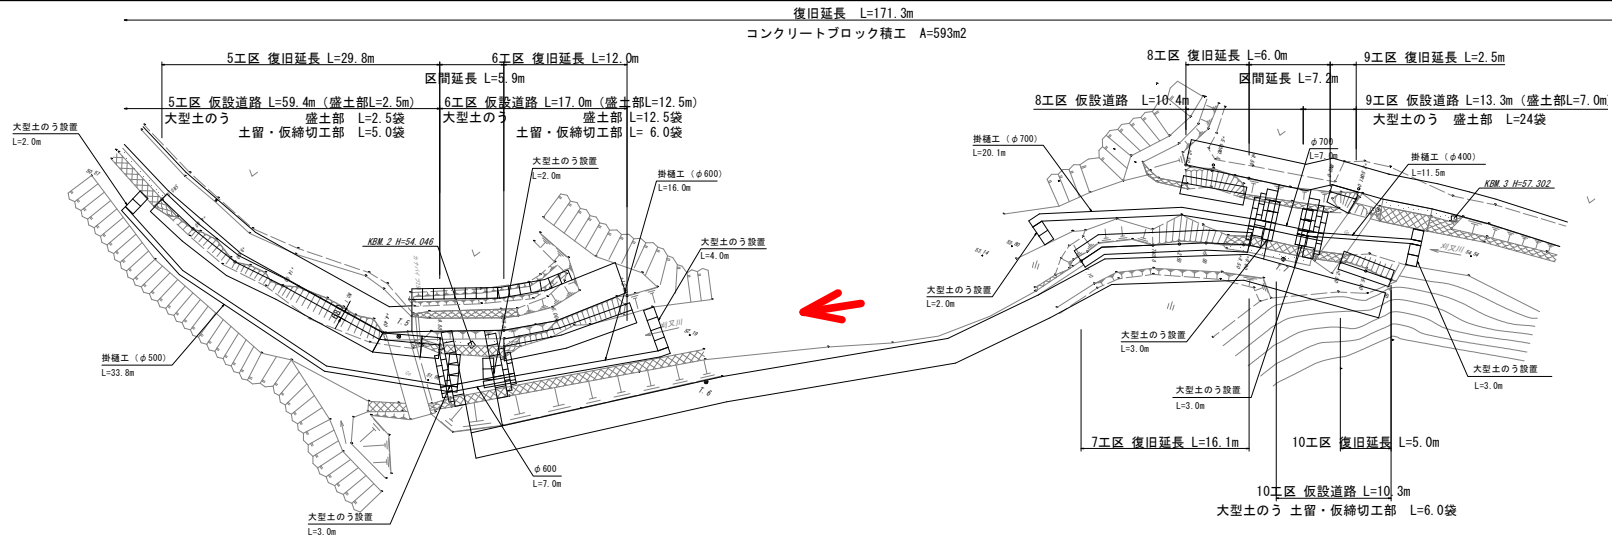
復旧延長 L=171.3m
コンクリートブロック積工 A=593m2

5工区 復旧延長 L=29.8m
6工区 復旧延長 L=12.0m
区間延長 L=5.9m
5工区 仮設道路 L=59.4m (盛土部L=2.5m)
大型土のう 盛土部 L=2.5袋
土留・仮締切工部 L=5.0袋
6工区 仮設道路 L=17.0m (盛土部L=12.5m)
大型土のう 盛土部 L=12.5袋
土留・仮締切工部 L= 6.0袋

大型土のう設置
L=2.0m
大型土のう設置
L=2.0m
掛樋工 (φ600)
L=16.0m
KBM.2 H=54.046
大型土のう設置
L=4.0m
掛樋工 (φ500)
L=33.8m
φ600
L=7.0m
大型土のう設置
L=3.0m

8工区 復旧延長 L=6.0m
区間延長 L=7.2m
9工区 復旧延長 L=2.5m
8工区 仮設道路 L=10.4m
9工区 仮設道路 L=13.3m (盛土部L=7.0m)
大型土のう 盛土部 L=24袋
掛樋工 (φ700)
L=20.1m
φ700
L=7.0m
掛樋工 (φ400)
L=11.5m
KBM.3 H=57.302
大型土のう設置
L=2.0m
大型土のう設置
L=3.0m
大型土のう設置
L=3.0m
大型土のう設置
L=3.0m
7工区 復旧延長 L=16.1m
10工区 復旧延長 L=5.0m
10工区 仮設道路 L=10.3m
大型土のう 土留・仮締切工部 L=6.0袋